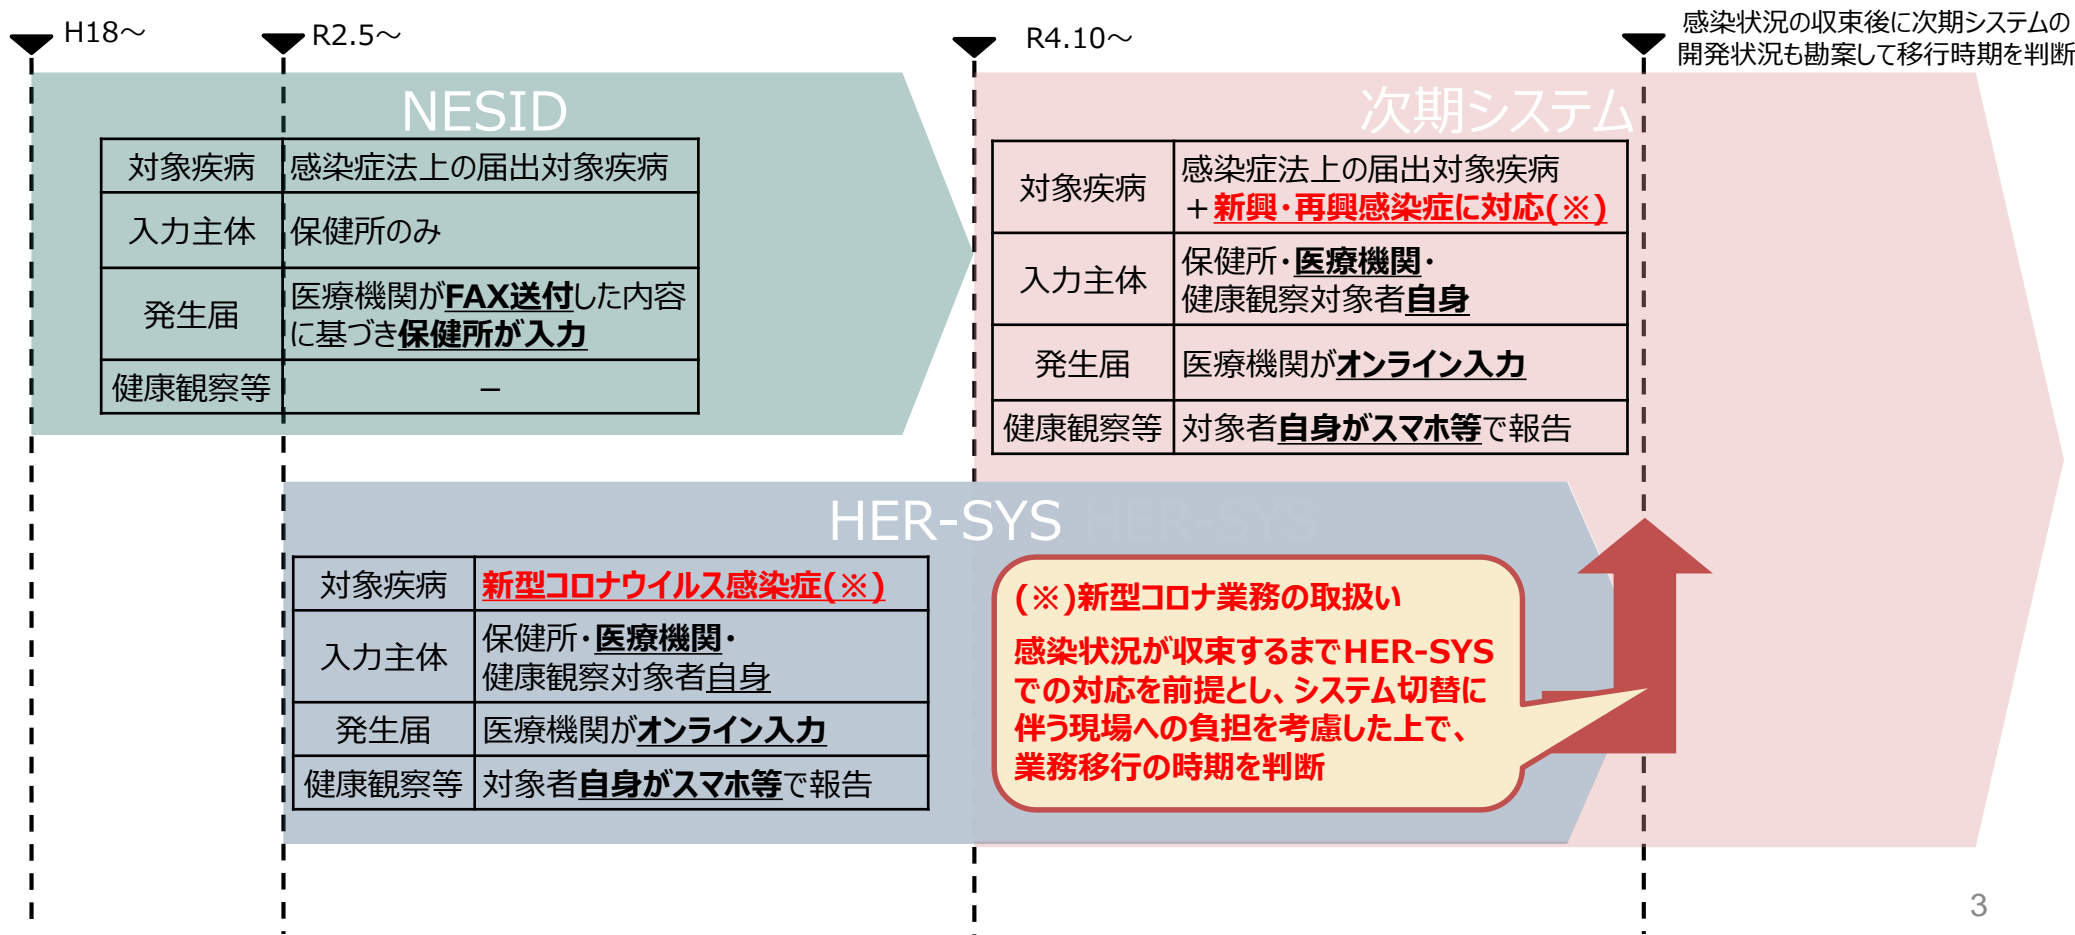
H18～

R2.5～

R4.10～

感染状況の収束後に次期システムの開発状況も勘案して移行時期を判断

NESID

| 対象疾病 | 感染症法上の届出対象疾病 |
|---|---|
| 入力主体 | 保健所のみ |
| 発生届 | 医療機関がFAX送付した内容に基づき保健所が入力 |
| 健康観察等 | － |

次期システム

| 対象疾病 | 感染症法上の届出対象疾病 ＋新興・再興感染症に対応(※) |
|---|---|
| 入力主体 | 保健所・医療機関・健康観察対象者自身 |
| 発生届 | 医療機関がオンライン入力 |
| 健康観察等 | 対象者自身がスマホ等で報告 |

HER-SYS

| 対象疾病 | 新型コロナウイルス感染症(※) |
|---|---|
| 入力主体 | 保健所・医療機関・健康観察対象者自身 |
| 発生届 | 医療機関がオンライン入力 |
| 健康観察等 | 対象者自身がスマホ等で報告 |

(※)新型コロナ業務の取扱い

感染状況が収束するまでHER-SYSでの対応を前提とし、システム切替に伴う現場への負担を考慮した上で、業務移行の時期を判断

3